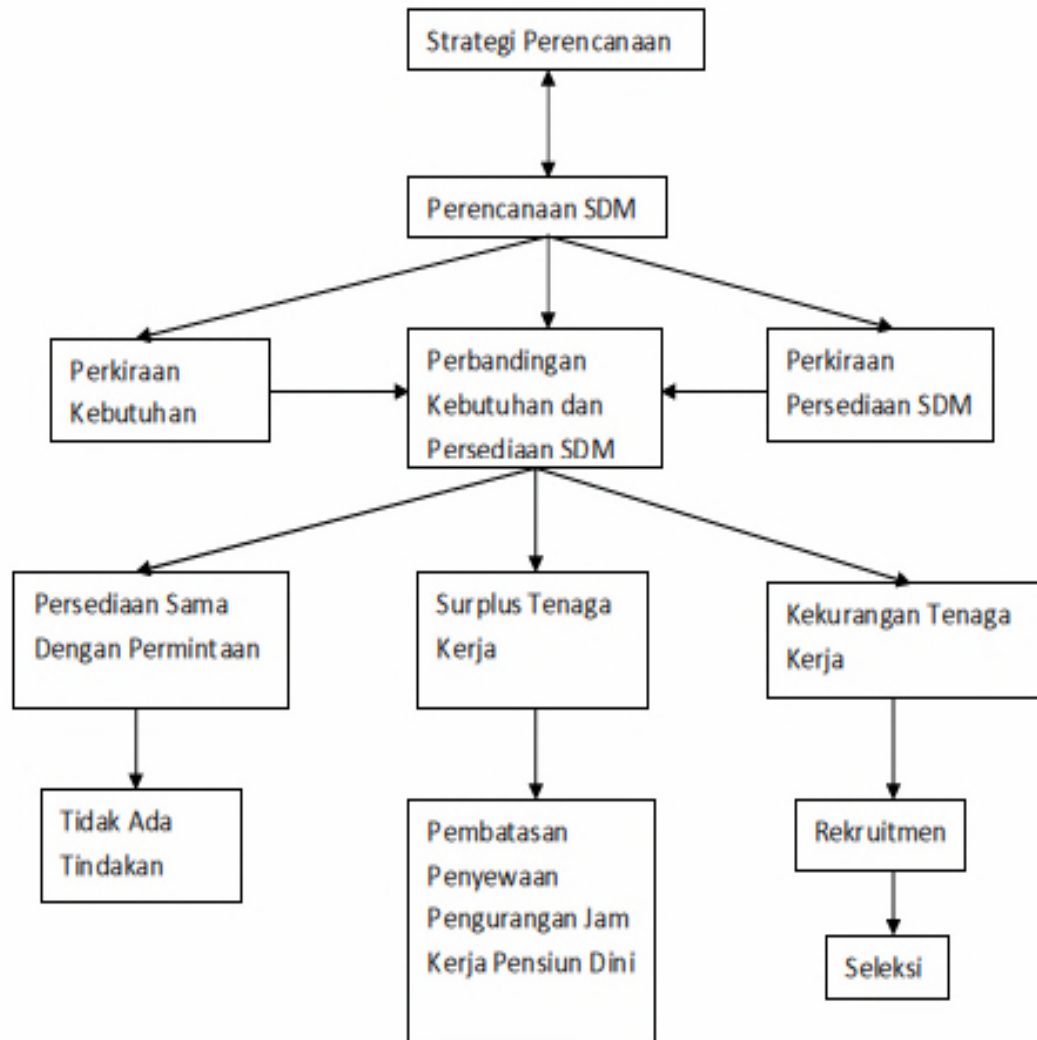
Strategi Perencanaan

Perencanaan SDM

Perkiraan Kebutuhan

Perbandingan Kebutuhan dan Persediaan SDM

Perkiraan Persediaan SDM

Persediaan Sama Dengan Permintaan

Surplus Tenaga Kerja

Kekurangan Tenaga Kerja

Tidak Ada Tindakan

Pembatasan Penyewaan Pengurangan Jam Kerja Pensiun Dini

Rekruitmen

Seleksi